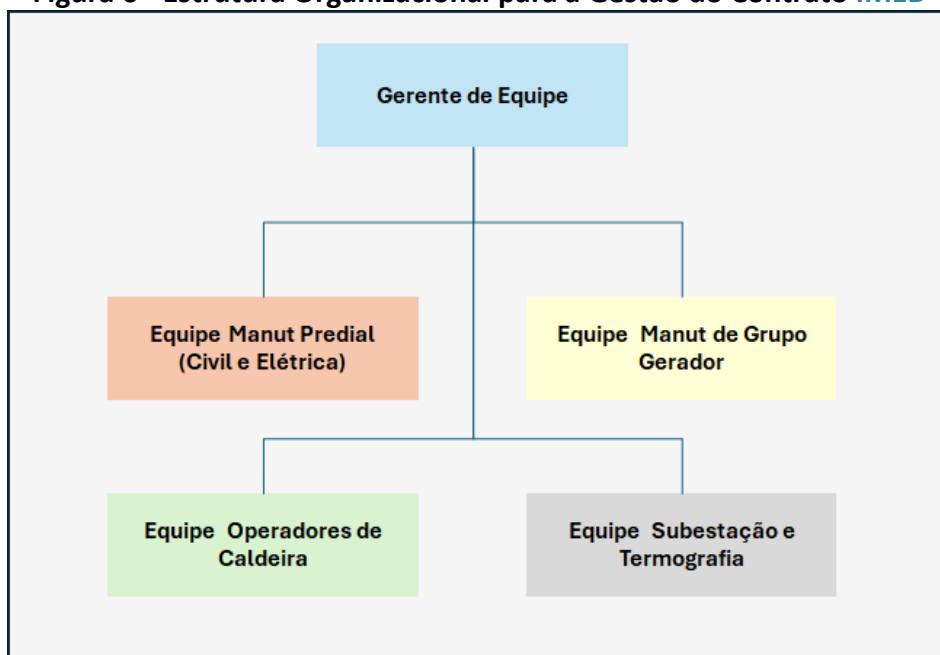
Figura 6 - Estrutura Organizacional para a Gestão do Contrato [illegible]

Gerente de Equipe

Equipe Manut Predial (Civil e Elétrica)

Equipe Manut de Grupo Gerador

Equipe Operadores de Caldeira

Equipe Subestação e Termografia